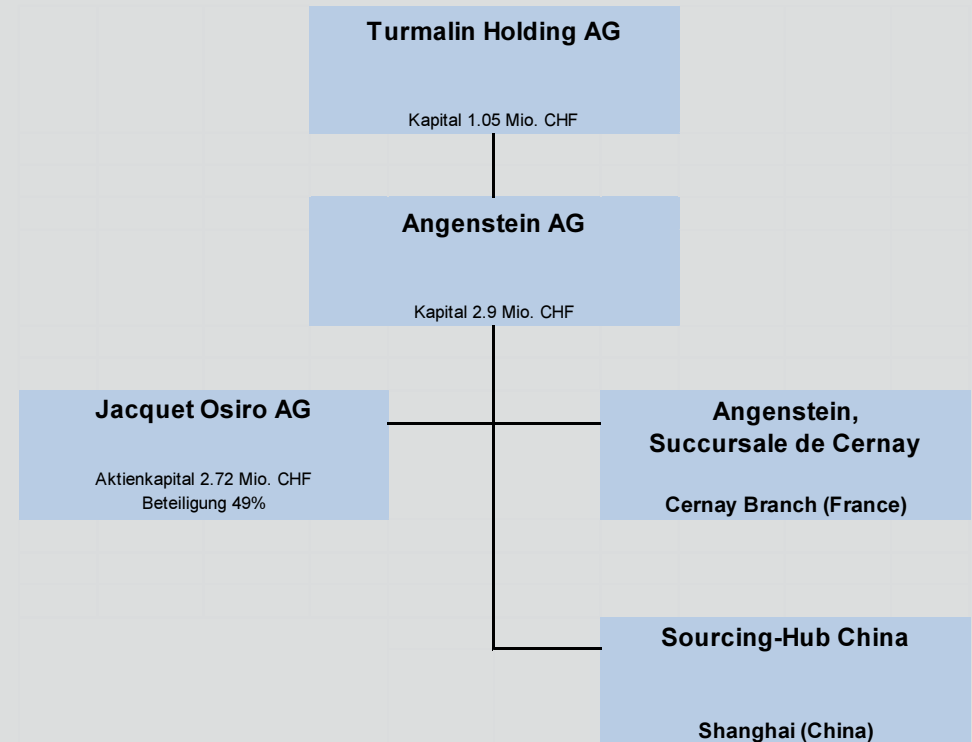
Turmalin Holding AG

Kapital 1.05 Mio. CHF

Angenstein AG

Kapital 2.9 Mio. CHF

Jacquet Osiro AG

Aktienkapital 2.72 Mio. CHF
Beteiligung 49%

Angenstein, Succursale de Cernay

Cernay Branch (France)

Sourcing-Hub China

Shanghai (China)